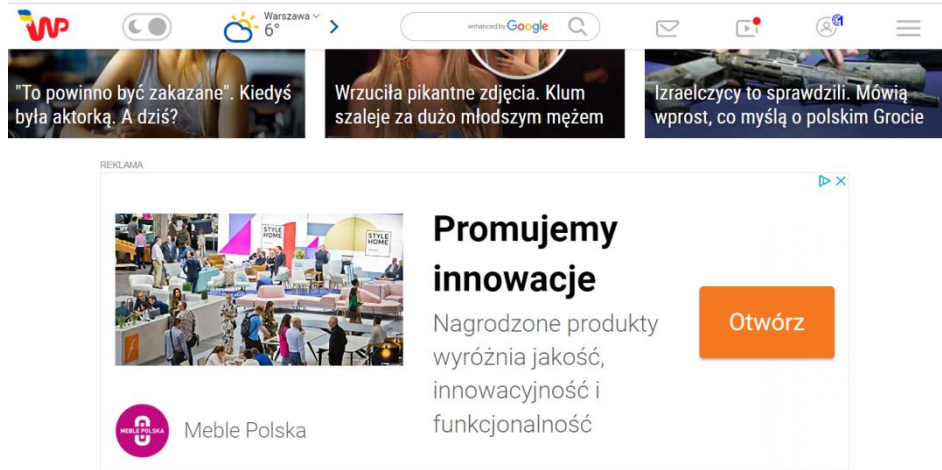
WP

Warszawa
6°

enhanced by Google

"To powinno być zakazane". Kiedyś była aktorką. A dziś?

Wrzuciła pikantne zdjęcia. Klum szaleje za dużo młodszym mężem

Izraelczycy to sprawdzili. Mówią wprost, co myślą o polskim Grocie

REKLAMA

STYLE HOME

STYLE HOME

Promujemy innowacje

Nagrodzone produkty wyróżnia jakość, innowacyjność i funkcjonalność

Otwórz

MEBLE POLSKA

Meble Polska